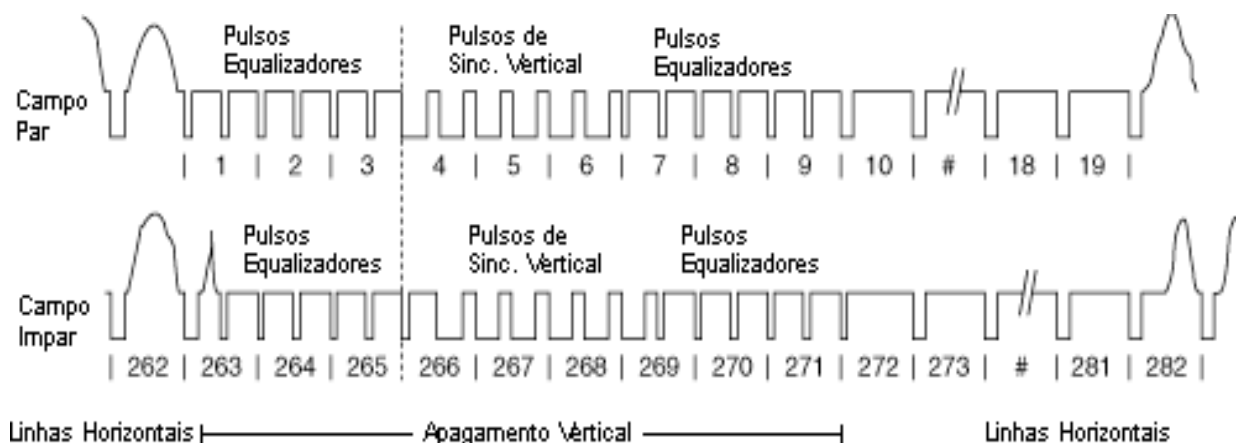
Pulsos Equalizadores

Pulsos de Sinc. Vertical

Pulsos Equalizadores

Campo Par

| 1 | 2 | 3 | 4 | 5 | 6 | 7 | 8 | 9 | 10 | # | 18 | 19 |

Pulsos Equalizadores

Pulsos de Sinc. Vertical

Pulsos Equalizadores

Campo Impar

| 262 | 263 | 264 | 265 | 266 | 267 | 268 | 269 | 270 | 271 | 272 | 273 | # | 281 | 282 |

Linhas Horizontais

Apagamento Vertical

Linhas Horizontais